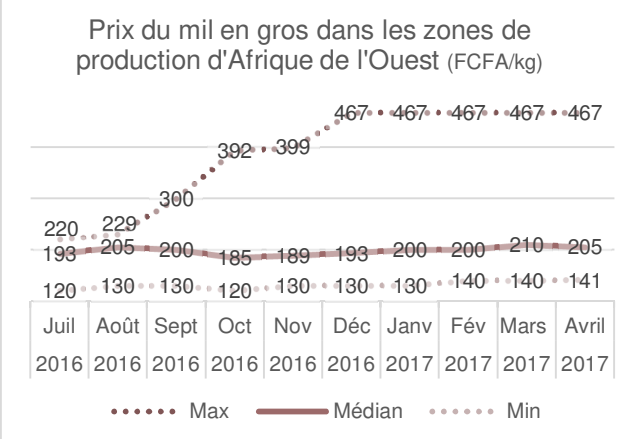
Prix du mil en gros dans les zones de production d'Afrique de l'Ouest (FCFA/kg)

| | Juil 2016 | Août 2016 | Sept 2016 | Oct 2016 | Nov 2016 | Déc 2016 | Janv 2017 | Fév 2017 | Mars 2017 | Avril 2017 |
|---|---|---|---|---|---|---|---|---|---|---|
| Max | 220 | 229 | 300 | 392 | 399 | 467 | 467 | 467 | 467 | 467 |
| Médian | 193 | 205 | 200 | 185 | 189 | 193 | 200 | 200 | 210 | 205 |
| Min | 120 | 130 | 130 | 120 | 130 | 130 | 130 | 140 | 140 | 141 |

Max Médian Min